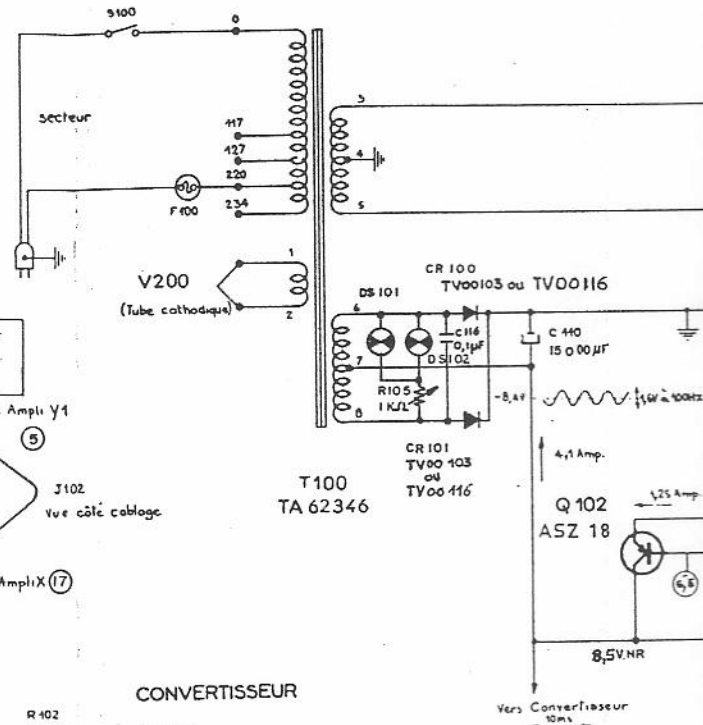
S100

0

secteur

117
127
220
234

F100

3
4
5

V200
(Tube cathodique)

1
2

CR 100
TV00103 ou TV00116

DS 101

6
7
8

C116
0,1µF
DS 102

R105
1KΩ

C 110
15 000µF

-8,4V

1,6V à 100Hz

Ampli Y1
(5)

CR 101
TV00 103
ou
TV00 116

4,1 Amp.

J102
Vue côté cablage

T100
TA 62346

Q 102
ASZ 18

1,25 Amp.

(6,5)

Ampli X (17)

8,5V NR

CONVERTISSEUR

R 102

Vers Convertisseur
10ms